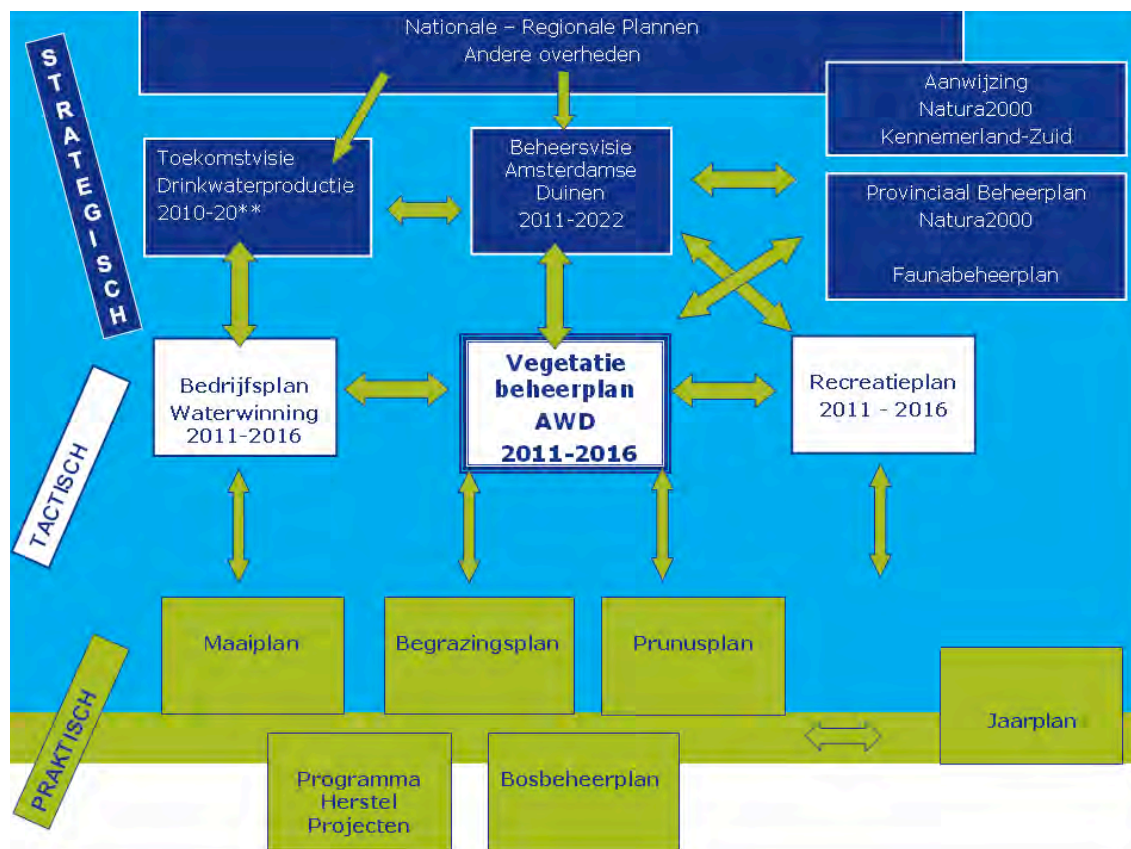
Nationale – Regionale Plannen
Andere overheden

STRATEGISCH

Toekomstvisie
Drinkwaterproductie
2010-20**

Beheersvisie
Amsterdamse
Duinen
2011-2022

Aanwijzing
Natura2000
Kennemerland-Zuid

Provinciaal Beheerplan
Natura2000

Faunabeheerplan

TACTISCH

Bedrijfsplan
Waterwinning
2011-2016

Vegetatie
beheerplan
AWD
2011-2016

Recreatieplan
2011 - 2016

PRAKTISCH

Maaiplan

Begrazingsplan

Prunusplan

Jaarplan

Programma
Herstel
Projecten

Bosbeheerplan